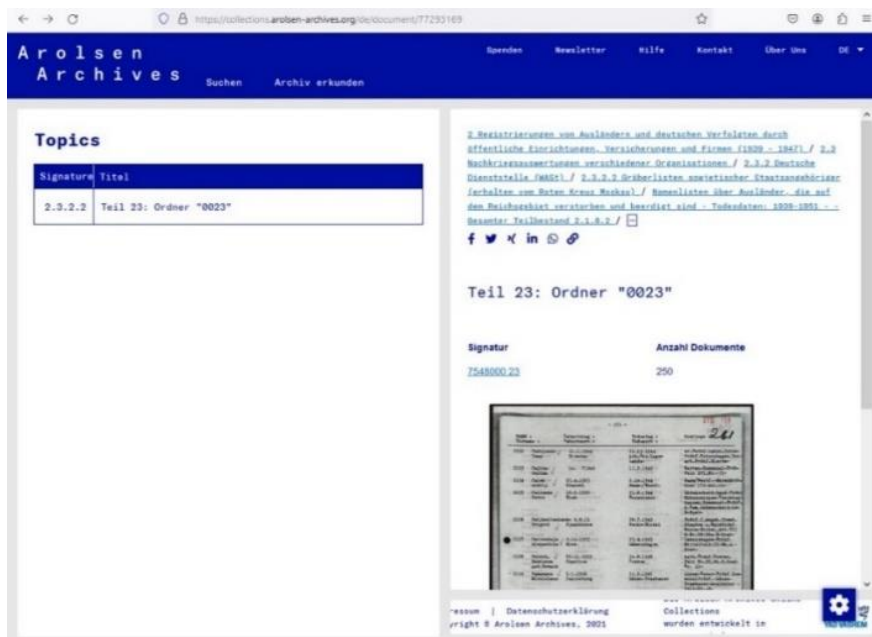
https://collections.arolsen-archives.org/de/document/77293169

Arolsen Archives

Suchen Archiv erkunden

Spenden Newsletter Hilfe Kontakt Über Uns DE

Topics

| Signature | Titel |
|---|---|
| 2.3.2.2 | Teil 23: Ordner "0023" |

2 Registrierungen von Ausländern und deutschen Verfolgten durch öffentliche Einrichtungen, Versicherungen und Firmen (1939 - 1947) / 2.3 Nachkriegsauswertungen verschiedener Organisationen / 2.3.2 Deutsche Dienststelle (WASt) / 2.3.2.2 Gräberlisten sowjetischer Staatsangehöriger (erhalten vom Roten Kreuz Moskau) / Namenlisten über Ausländer, die auf dem Reichsgebiet verstorben und beerdigt sind - Todesdaten: 1939-1951 - - Gesamter Teilbestand 2.1.6.2 /

Teil 23: Ordner "0023"

Signatur
7548000 23

Anzahl Dokumente
250

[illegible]

ressum | Datenschutzerklärung
yright © Arolsen Archives, 2021

Collections
wurden entwickelt in